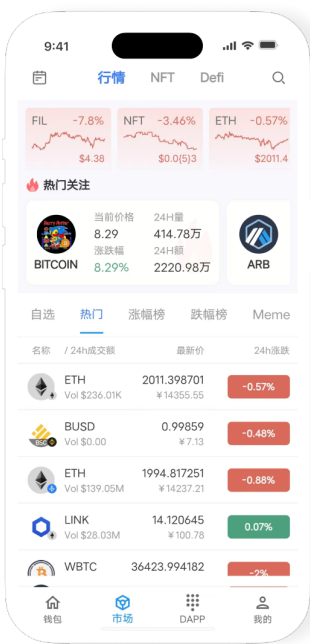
9:41

行情 NFT Defi

FIL -7.8% $4.38
NFT -3.46% $0.0(5)3
ETH -0.57% $2011.4

热门关注

BITCOIN
当前价格 8.29
涨跌幅 8.29%
24H量 414.78万
24H额 2220.98万

ARB

自选 热门 涨幅榜 跌幅榜 Meme

名称 / 24h成交额 最新价 24h涨跌

ETH Vol $236.01K 2011.398701 ¥14355.55 -0.57%
BUSD Vol $0.00 0.99859 ¥7.13 -0.48%
ETH Vol $139.05M 1994.817251 ¥14237.21 -0.88%
LINK Vol $28.03M 14.120645 ¥100.78 0.07%
WBTC 36423.994182 -2%

钱包 市场 DAPP 我的